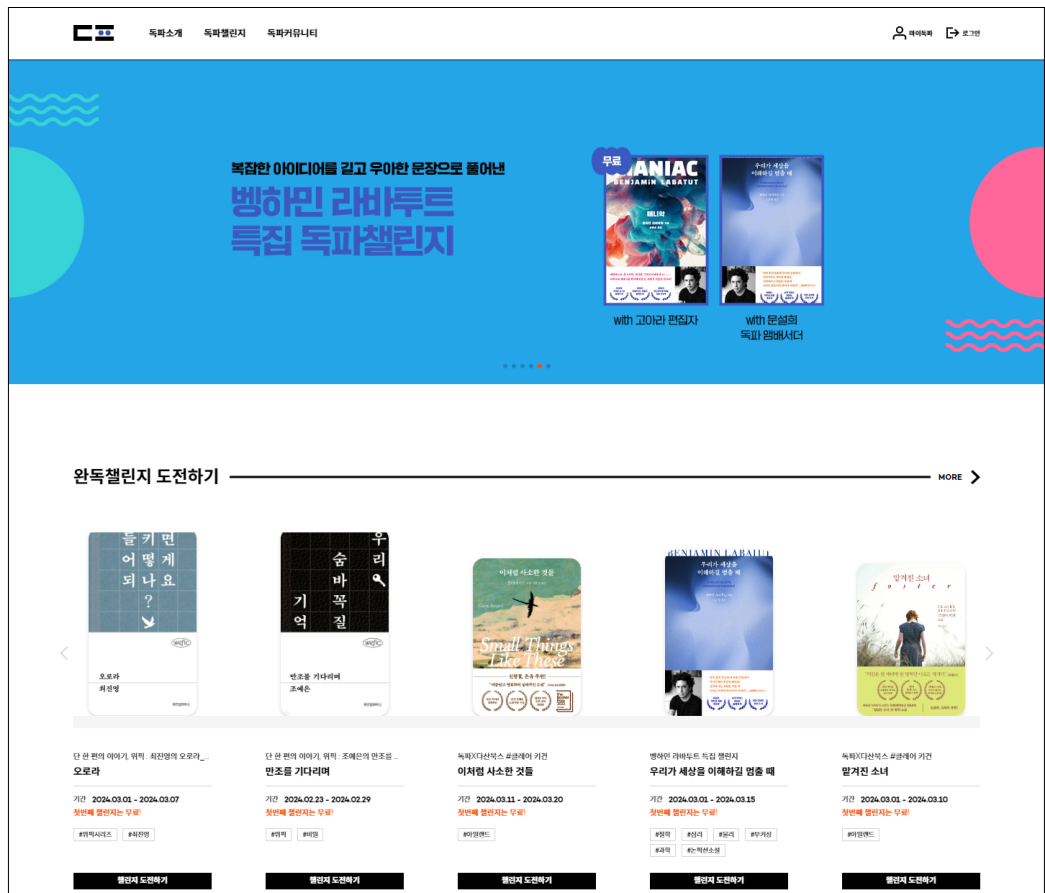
독파소개 독파챌린지 독파커뮤니티

마이독파 로그인

복잡한 아이디어를 깊고 우아한 문장으로 풀어낸
벵하민 라바투트
특집 독파챌린지

무료
MANIAC
BENJAMIN LABATUT
매니악

우리가 세상을 이해하길 멈출 때

with 고아라 편집자

with 문설희 독파 앰배서더

완독챌린지 도전하기

MORE

들 키 면 어 떻 게 되 나 요 ?
오로라
최진영

우 리 숨 바 꼭 기 억 질
만조를 기다리며
조예은

이처럼 사소한 것들
Small Things Like These

BENJAMIN LABATUT
우리가 세상을 이해하길 멈출 때

맡겨진 소녀
foster

단 한 편의 이야기, 위픽 : 최진영의 오로라_...
오로라
기간 2024.03.01 - 2024.03.07
첫번째 챌린지는 무료!
#위픽시리즈 #최진영
챌린지 도전하기

단 한 편의 이야기, 위픽 : 조예은의 만조를 ...
만조를 기다리며
기간 2024.02.23 - 2024.02.29
첫번째 챌린지는 무료!
#위픽 #비밀
챌린지 도전하기

독파X다산북스 #클레어 키건
이처럼 사소한 것들
기간 2024.03.11 - 2024.03.20
첫번째 챌린지는 무료!
#아일랜드
챌린지 도전하기

벵하민 라바투트 특집 챌린지
우리가 세상을 이해하길 멈출 때
기간 2024.03.01 - 2024.03.15
첫번째 챌린지는 무료!
#철학 #심리 #윤리 #부커상 #과학 #논픽션소설
챌린지 도전하기

독파X다산북스 #클레어 키건
맡겨진 소녀
기간 2024.03.01 - 2024.03.10
첫번째 챌린지는 무료!
#아일랜드
챌린지 도전하기